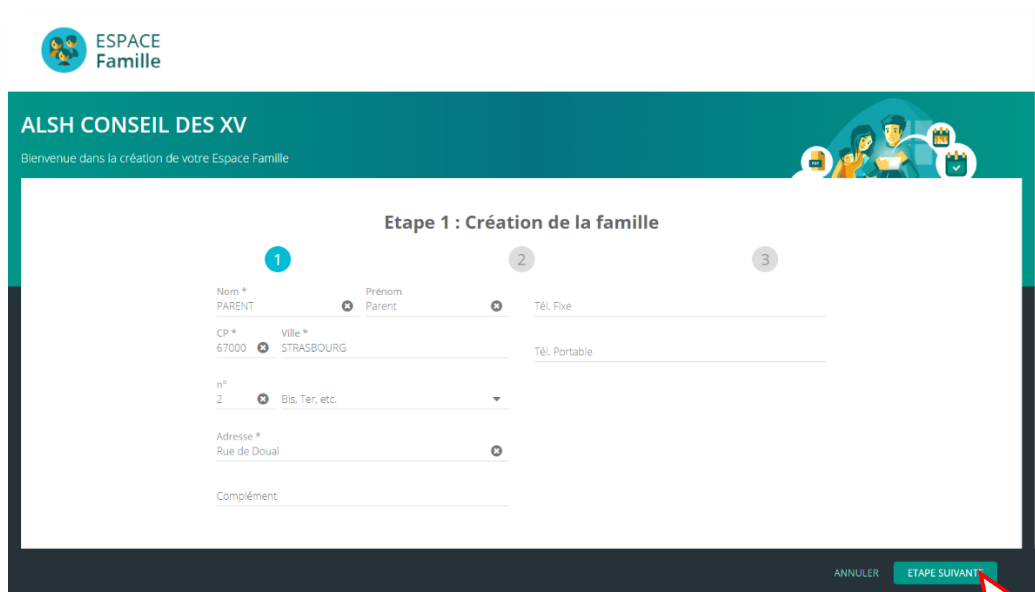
ESPACE Famille

ALSH CONSEIL DES XV

Bienvenue dans la création de votre Espace Famille

PDF

Etape 1 : Création de la famille

1

2

3

Nom *
PARENT

Prénom
Parent

Tél. Fixe

CP *
67000

Ville *
STRASBOURG

Tél. Portable

n°
2

Bis, Ter, etc.

Adresse *
Rue de Douai

Complément

ANNULER

ETAPE SUIVANTE